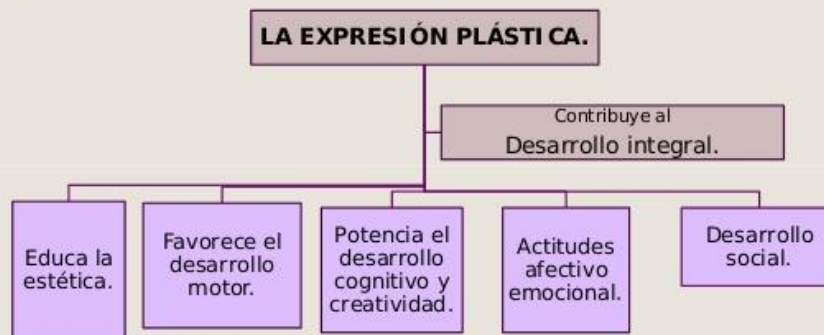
LA EXPRESIÓN PLÁSTICA.

Contribuye al
Desarrollo integral.

Educa la estética.

Favorece el desarrollo motor.

Potencia el desarrollo cognitivo y creatividad.

Actitudes afectivo emocional.

Desarrollo social.